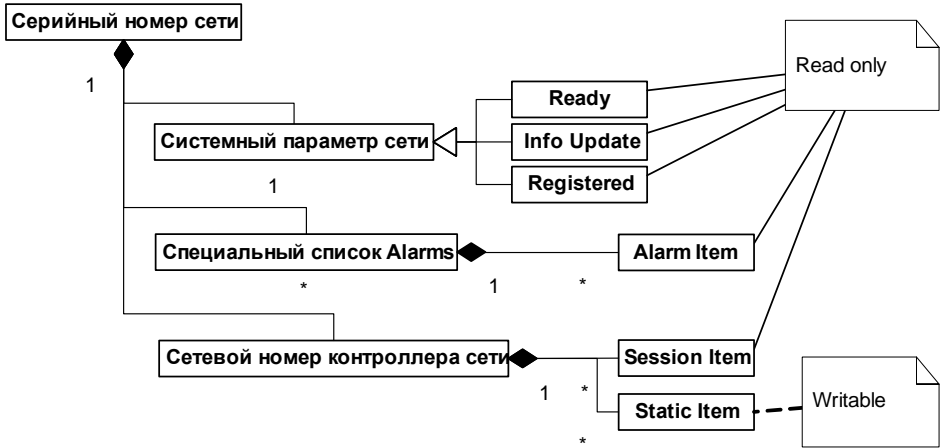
Серийный номер сети

1

Read only

Ready

Системный параметр сети

Info Update

Registered

1

Специальный список Alarms

Alarm Item

*

1

*

Сетевой номер контроллера сети

Session Item

1

*

Static Item

Writable

*